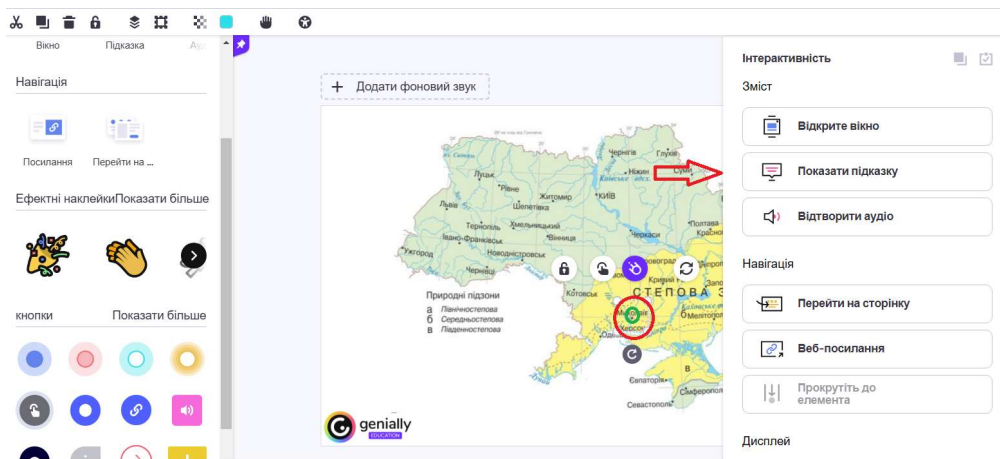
Вікно Підказка Ау

Навігація

Посилання Перейти на ...

Ефектні наклейки Показати більше

кнопки Показати більше

+ Додати фоновий звук

Чернігів Суми Луцьк Рівне Житомир КИЇВ Ніжин Тернопіль Хмельницький Шепетівка Івано-Франківськ Вінниця Ужгород Новоградська Котовськ Кривий Ріг Миколаїв Херсон Одеса Євпаторія Сімферополь Севастополь

СТЕПОВА З

Природні підзони
а Північностепова
б Середньостепова
в Південностепова

genially EDUCATION

Інтерактивність

Зміст

Відкрите вікно

Показати підказку

Відтворити аудіо

Навігація

Перейти на сторінку

Веб-посилання

Прокрутіть до елемента

Дисплей